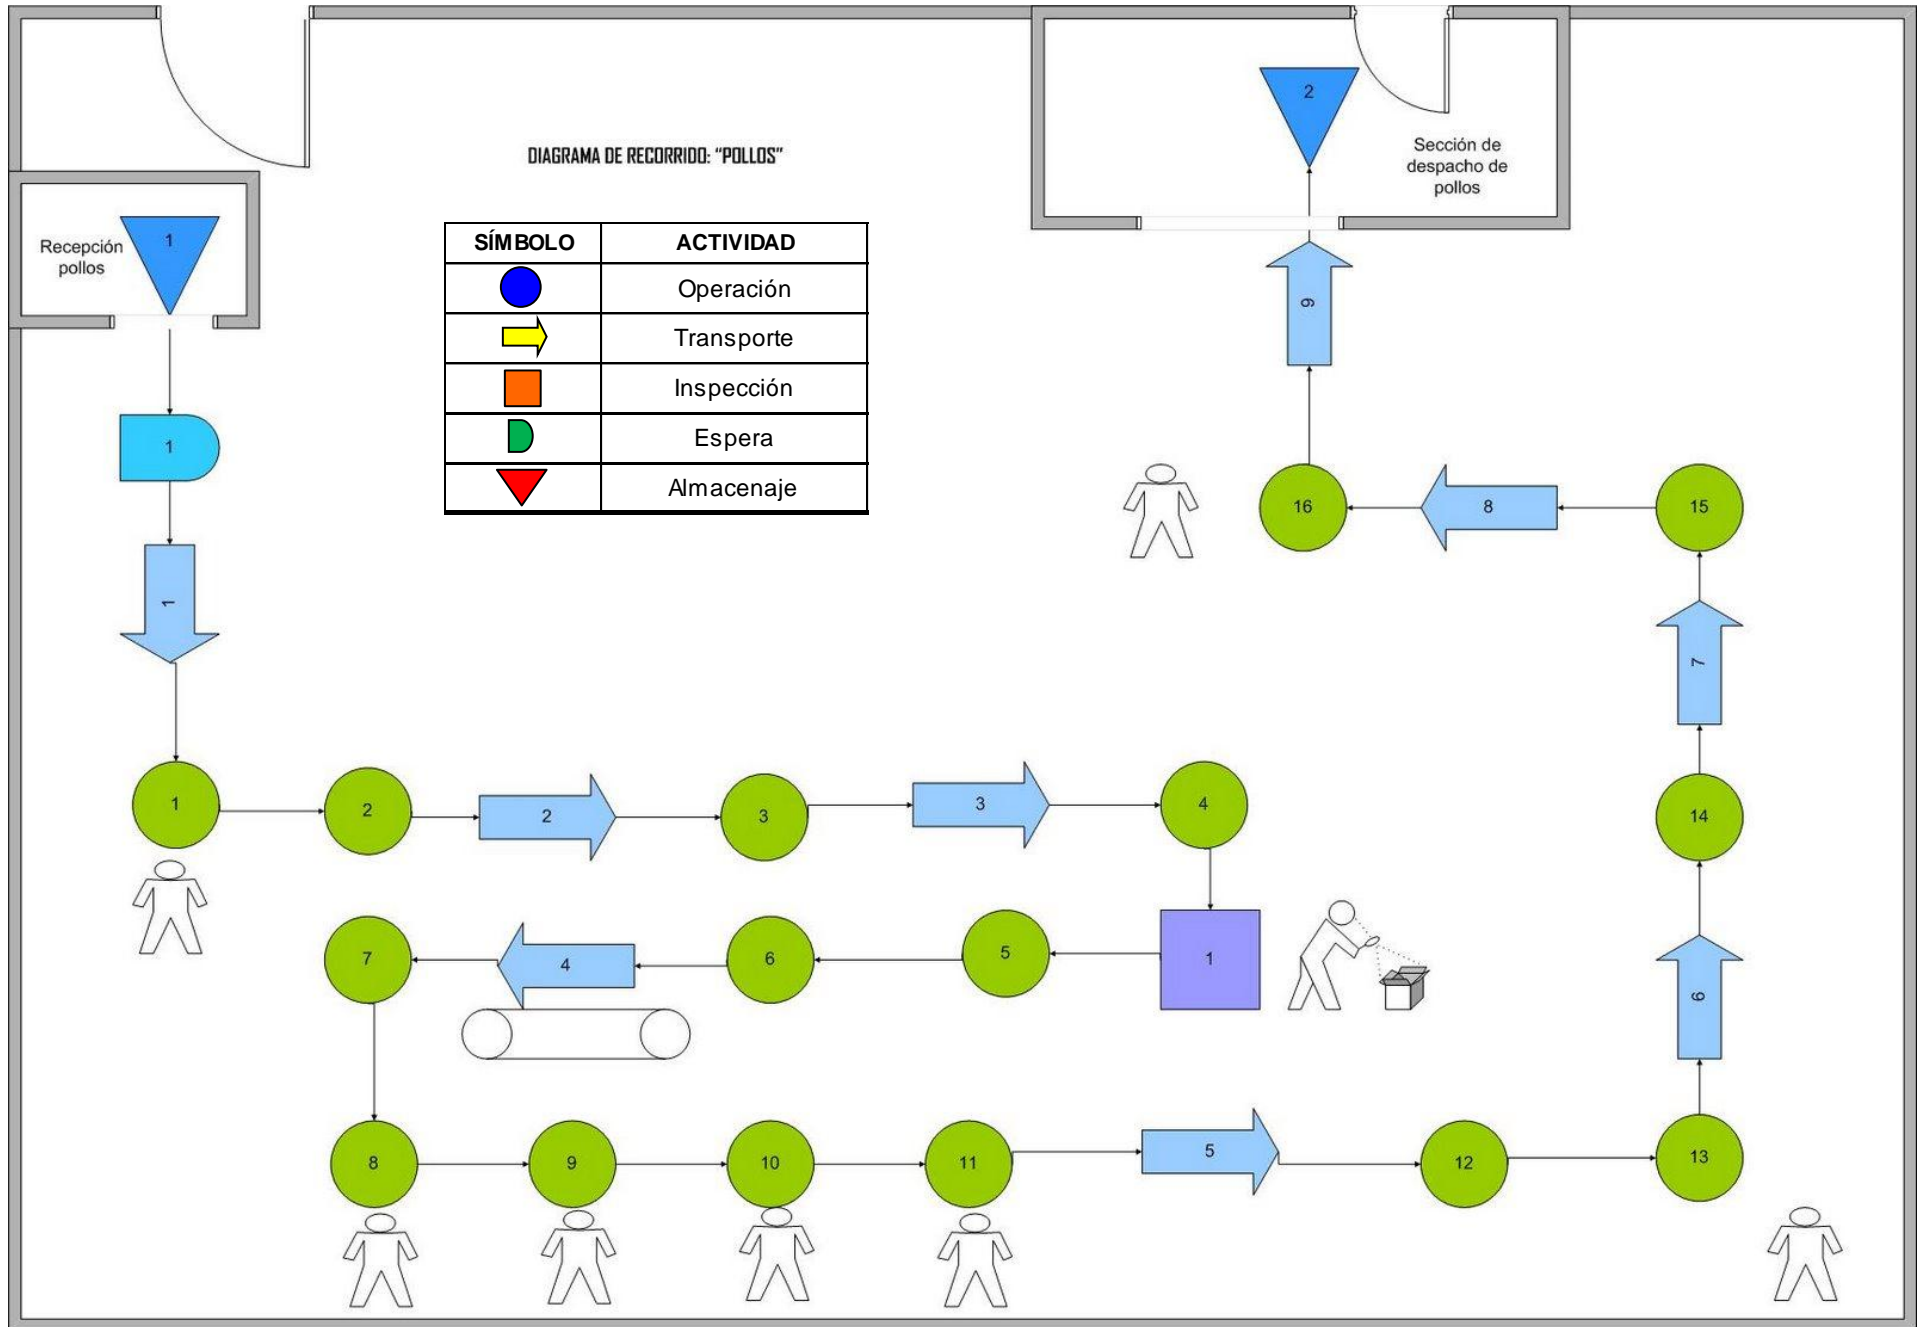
DIAGRAMA DE RECORRIDO: "POLLOS"

Recepción pollos

1

| SÍMBOLO | ACTIVIDAD |
|---|---|
| | Operación |
| | Transporte |
| | Inspección |
| | Espera |
| | Almacenaje |

2

Sección de despacho de pollos

9

1

1

16

8

15

7

1

2

2

3

3

4

14

1

5

6

4

7

6

8

9

10

11

5

12

13